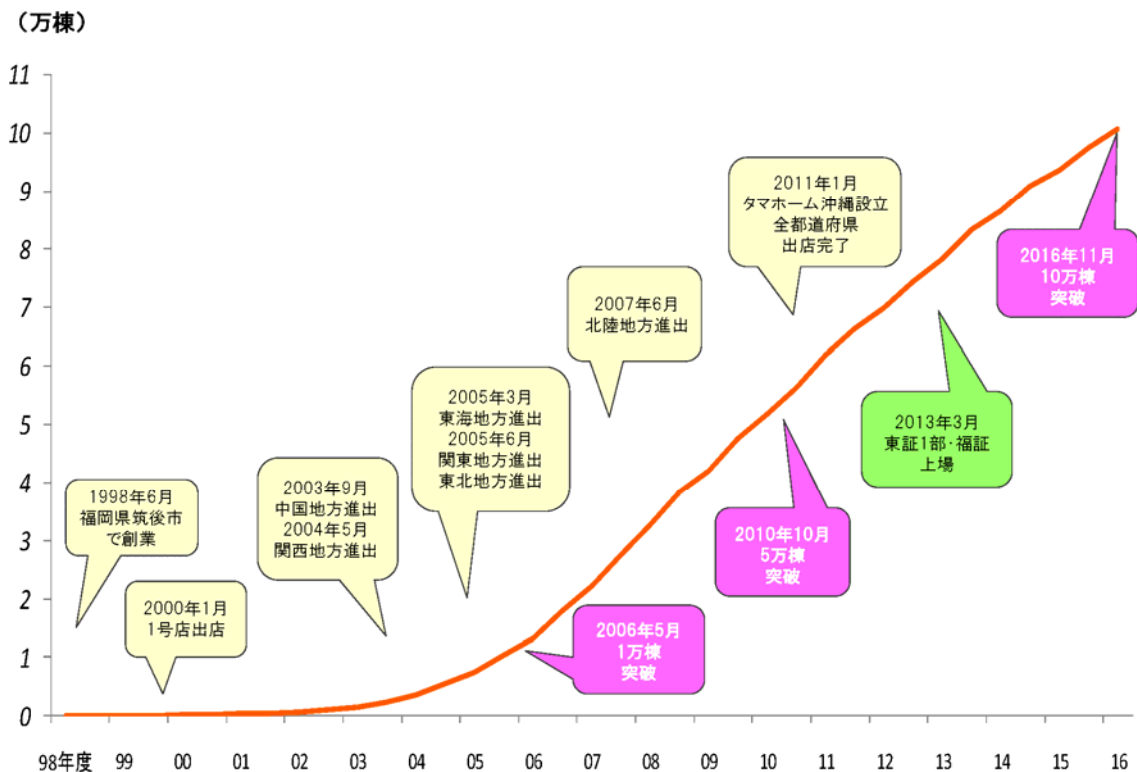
（万棟）

11
10
9
8
7
6
5
4
3
2
1
0

98年度 99 00 01 02 03 04 05 06 07 08 09 10 11 12 13 14 15 16

1998年6月
福岡県筑後市
で創業

2000年1月
1号店出店

2003年9月
中国地方進出
2004年5月
関西地方進出

2005年3月
東海地方進出
2005年6月
関東地方進出
東北地方進出

2006年5月
1万棟
突破

2007年6月
北陸地方進出

2010年10月
5万棟
突破

2011年1月
タマホーム沖縄設立
全都道府県
出店完了

2013年3月
東証1部･福証
上場

2016年11月
10万棟
突破